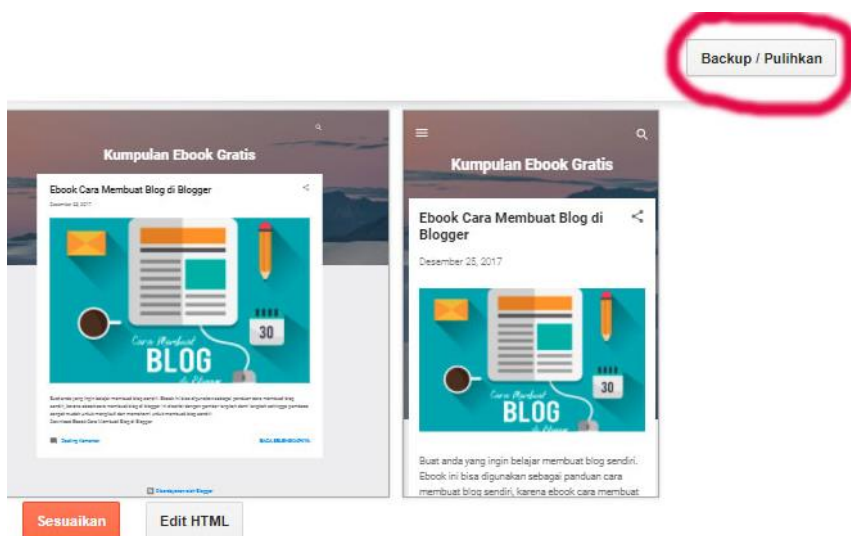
Backup / Pulihkan

Kumpulan Ebook Gratis

Ebook Cara Membuat Blog di Blogger

Desember 25, 2017

Cara Membuat BLOG di Blogger

30

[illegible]

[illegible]

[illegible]

Kumpulan Ebook Gratis

Ebook Cara Membuat Blog di Blogger

Desember 25, 2017

Cara Membuat BLOG di Blogger

30

Buat anda yang ingin belajar membuat blog sendiri. Ebook ini bisa digunakan sebagai panduan cara membuat blog sendiri, karena ebook cara membuat

Sesuaikan

Edit HTML